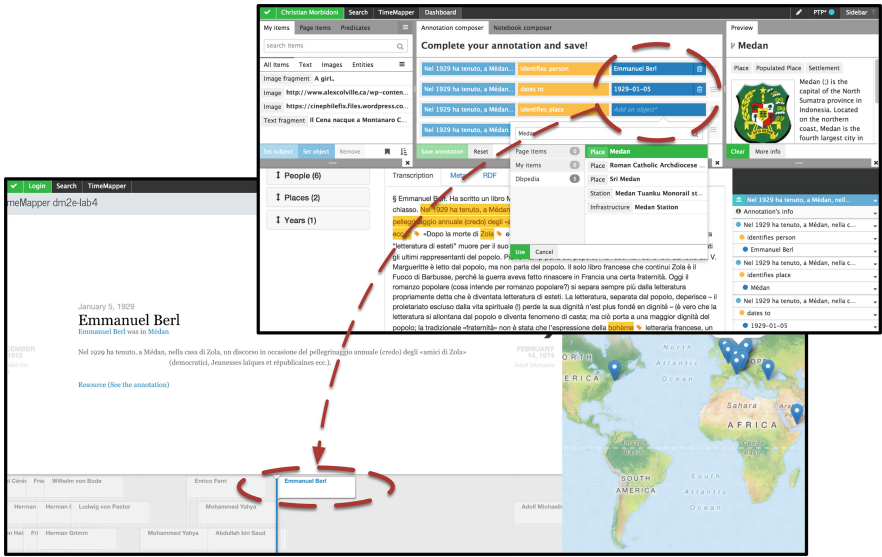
Christian Morbidoni Search TimeMapper Dashboard

PTP Sidebar

My items Page items Predicates

search items

All items Text Images Entities

Image fragment A girl..

Image http://www.alexcolville.ca/wp-conten...

Image https://cinephilefix.files.wordpress.co...

Text fragment Il Cena nacque a Montanaro C...

Set subject Set object Remove

Annotation composer Notebook composer

Complete your annotation and save!

| Nel 1929 ha tenuto, a Médan, ... | identifies person | Emmanuel Berl |
|---|---|---|
| Nel 1929 ha tenuto, a Médan, ... | dates to | 1929-01-05 |
| Nel 1929 ha tenuto, a Médan, ... | identifies place | Add an object* |
| Nel 1929 ha tenuto, a Médan, ... | | |

Medan

Page items 0

My items 0

Dbpedia 5

Place Medan

Place Roman Catholic Archdiocese ...

Place Sri Medan

Station Medan Tuanku Monorail st...

Infrastructure Medan Station

Use Cancel

Save annotation Reset

Preview

Medan

Place Populated Place Settlement

Medan (;) is the capital of the North Sumatra province in Indonesia. Located on the northern coast, Medan is the fourth largest city in

Clear More info

People (6)

Places (2)

Years (1)

Transcription Meta RDF

§ Emmanuel Berl. Ha scritto un libro M... chiasso. Nel 1929 ha tenuto, a Médan, ... pellegrinaggio annuale (credo) degli «... ecc.). «Dopo la morte di Zola e ... "letteratura di esteti" muore per il suo ... gli ultimi rappresentanti del popolo. P... Marguerite è letto dal popolo, ma non parla del popolo. Il solo libro francese che continui Zola è il Fuoco di Barbusse, perché la guerra aveva fatto rinascere in Francia una certa fraternità. Oggi il romanzo popolare (cosa intende per romanzo popolare?) si separa sempre più dalla letteratura propriamente detta che è diventata letteratura di esteti. La letteratura, separata dal popolo, deperisce – il proletariato escluso dalla vita spirituale (!) perde la sua dignità «n'est plus fondé en dignité» (è vero che la letteratura si allontana dal popolo e diventa fenomeno di casta; ma ciò porta a una maggior dignità del popolo; la tradizionale «fraternità» non è stata che l'espressione della bohème letteraria francese, un

Nel 1929 ha tenuto, a Médan, nella...

Annotation's info

Nel 1929 ha tenuto, a Médan, nella c...

identifies person

Emmanuel Berl

Nel 1929 ha tenuto, a Médan, nella c...

identifies place

Médan

Nel 1929 ha tenuto, a Médan, nella c...

dates to

1929-01-05

Login Search TimeMapper

meMapper dm2e-lab4

January 5, 1929

Emmanuel Berl

Emmanuel Berl was in Médan

Nel 1929 ha tenuto, a Médan, nella casa di Zola, un discorso in occasione del pellegrinaggio annuale (credo) degli «amici di Zola» (democratici, Jeunesses laïques et républicaines ecc.).

Resource (See the annotation)

FEBRUARY 14, 1974

North Atlantic Ocean

Sahara

AFRICA

SOUTH AMERICA

Wilhelm von Bode

Enrico Ferri

Emmanuel Berl

Herman

Ludwig von Pastor

Mohammed Yahya

Adolf Michaelis

Herman Grimm

Mohammed Yahya

Abdullah bin Saud